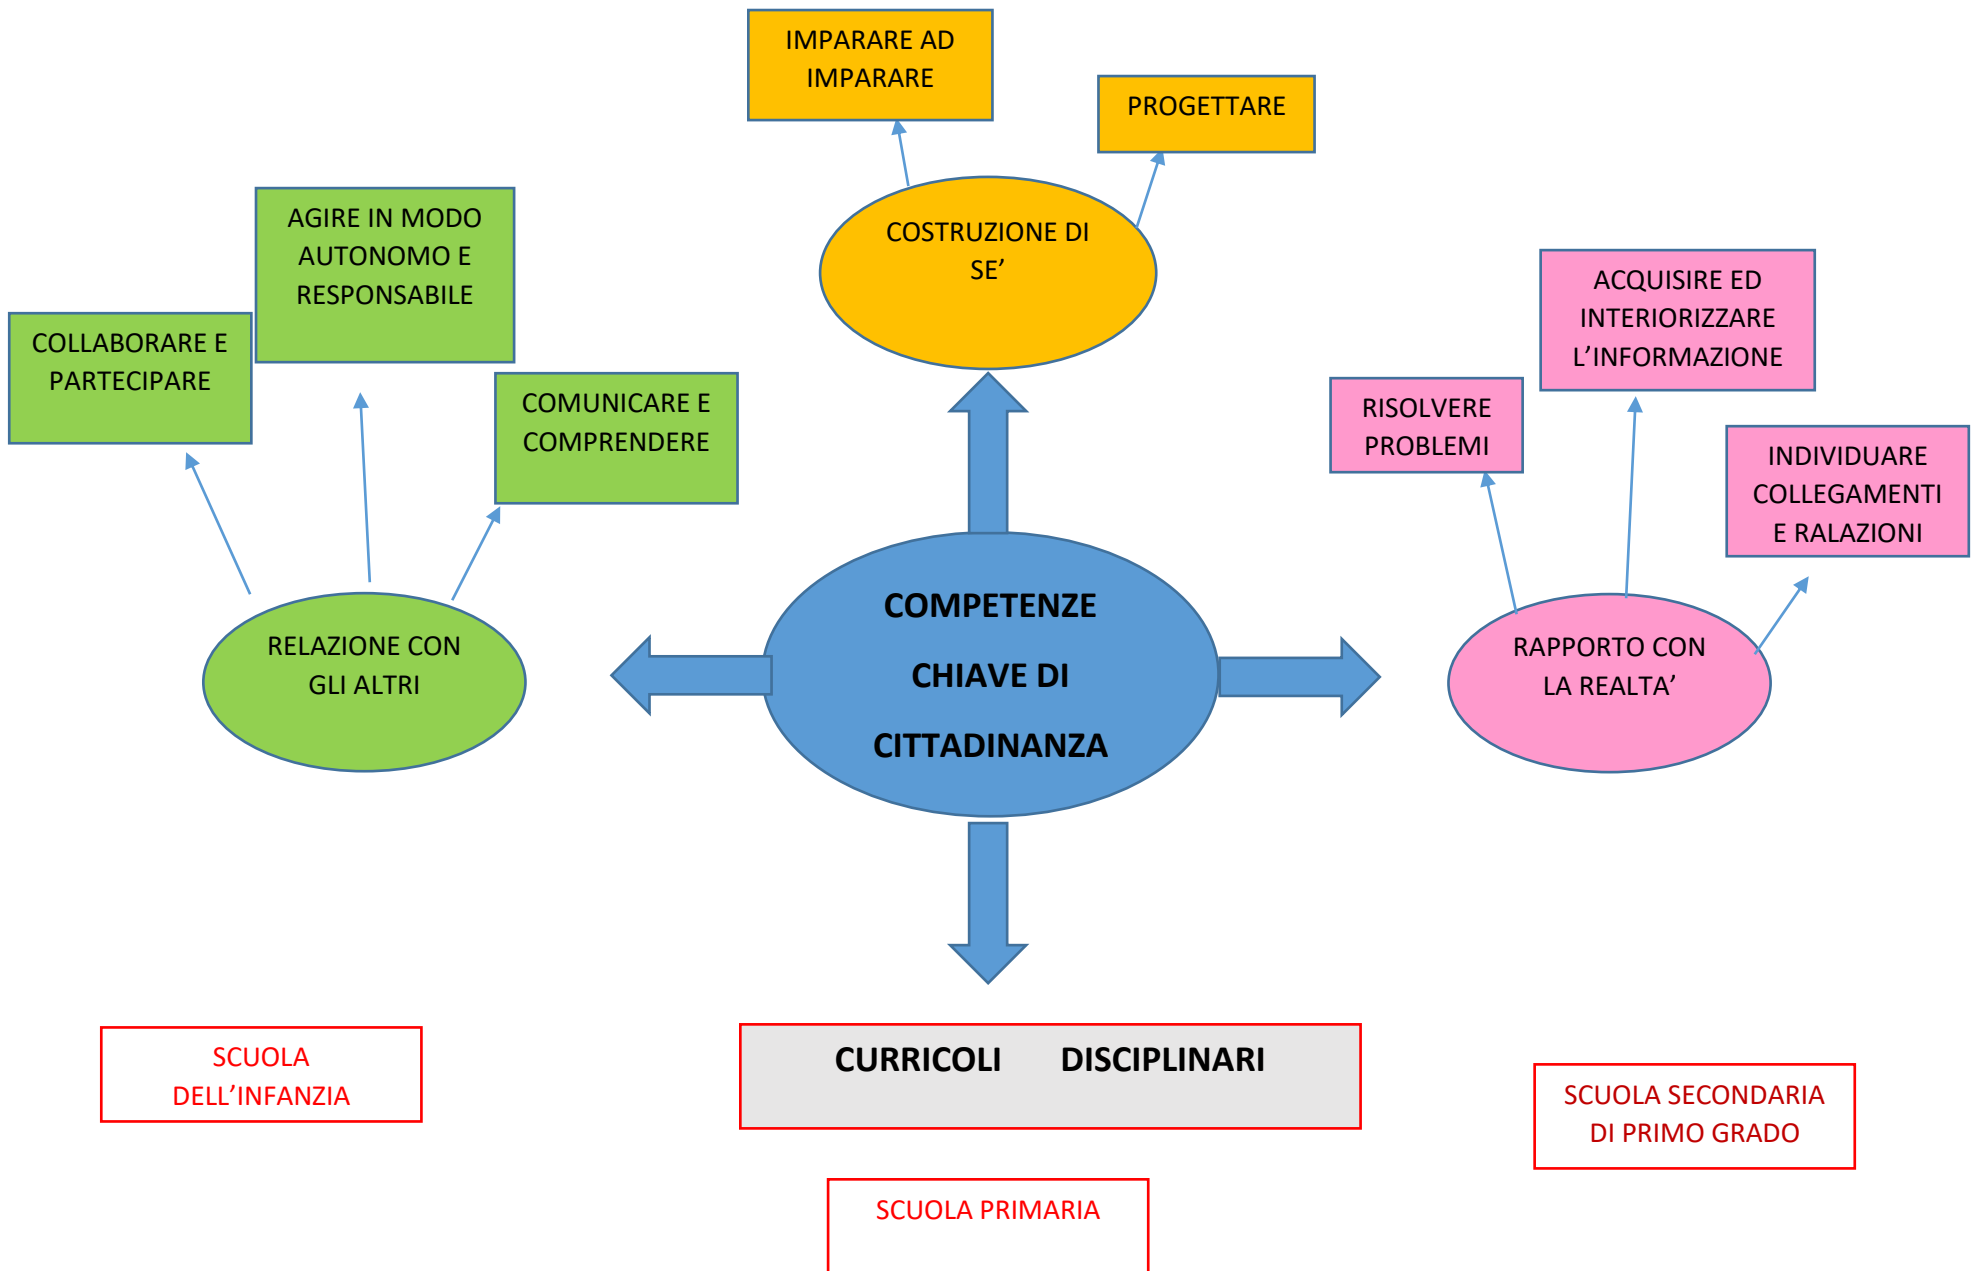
IMPARARE AD IMPARARE

PROGETTARE

COSTRUZIONE DI SE'

AGIRE IN MODO AUTONOMO E RESPONSABILE

COLLABORARE E PARTECIPARE

COMUNICARE E COMPRENDERE

ACQUISIRE ED INTERIORIZZARE L'INFORMAZIONE

RISOLVERE PROBLEMI

INDIVIDUARE COLLEGAMENTI E RALAZIONI

RELAZIONE CON GLI ALTRI

COMPETENZE CHIAVE DI CITTADINANZA

RAPPORTO CON LA REALTA'

SCUOLA DELL'INFANZIA

CURRICOLI DISCIPLINARI

SCUOLA SECONDARIA DI PRIMO GRADO

SCUOLA PRIMARIA